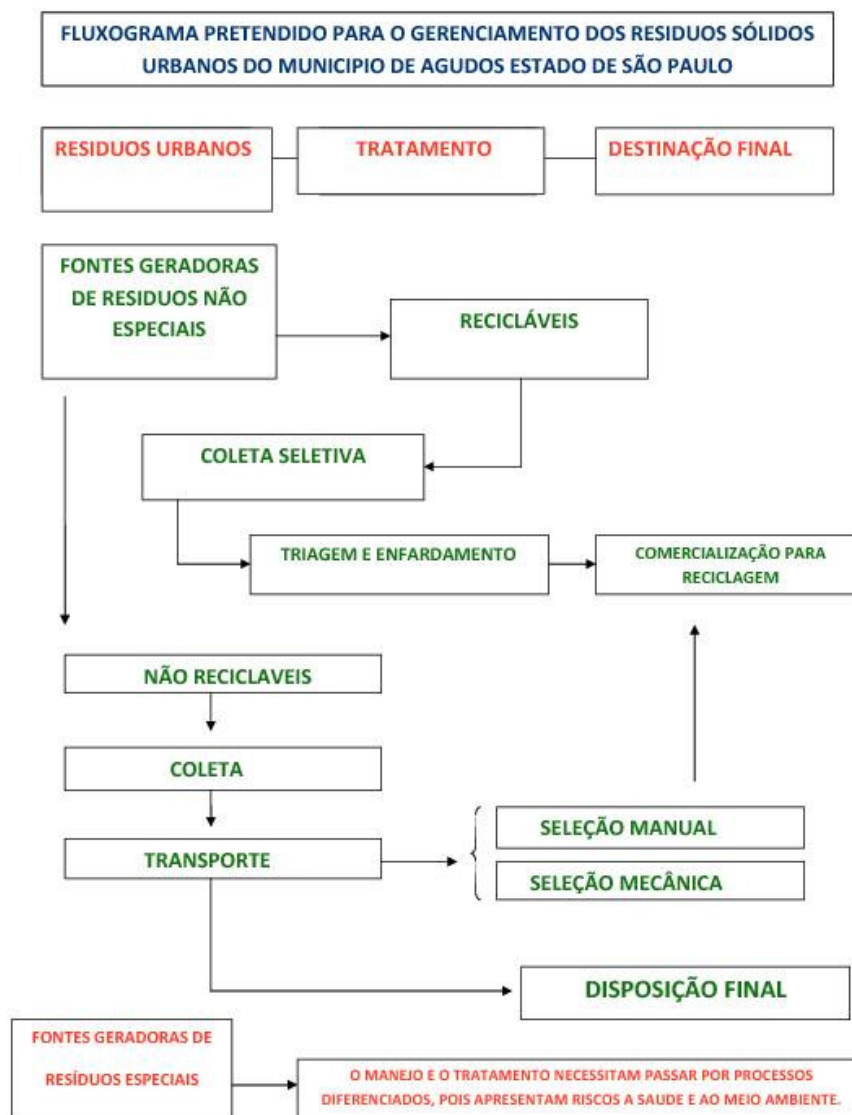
FLUXOGRAMA PRETENDIDO PARA O GERENCIAMENTO DOS RESIDUOS SÓLIDOS URBANOS DO MUNICIPIO DE AGUDOS ESTADO DE SÃO PAULO

RESIDUOS URBANOS

TRATAMENTO

DESTINAÇÃO FINAL

FONTES GERADORAS DE RESIDUOS NÃO ESPECIAIS

RECICLÁVEIS

COLETA SELETIVA

TRIAGEM E ENFARDAMENTO

COMERCIALIZAÇÃO PARA RECICLAGEM

NÃO RECICLAVEIS

COLETA

TRANSPORTE

SELEÇÃO MANUAL

SELEÇÃO MECÂNICA

DISPOSIÇÃO FINAL

FONTES GERADORAS DE RESÍDUOS ESPECIAIS

O MANEJO E O TRATAMENTO NECESSITAM PASSAR POR PROCESSOS DIFERENCIADOS, POIS APRESENTAM RISCOS A SAUDE E AO MEIO AMBIENTE.